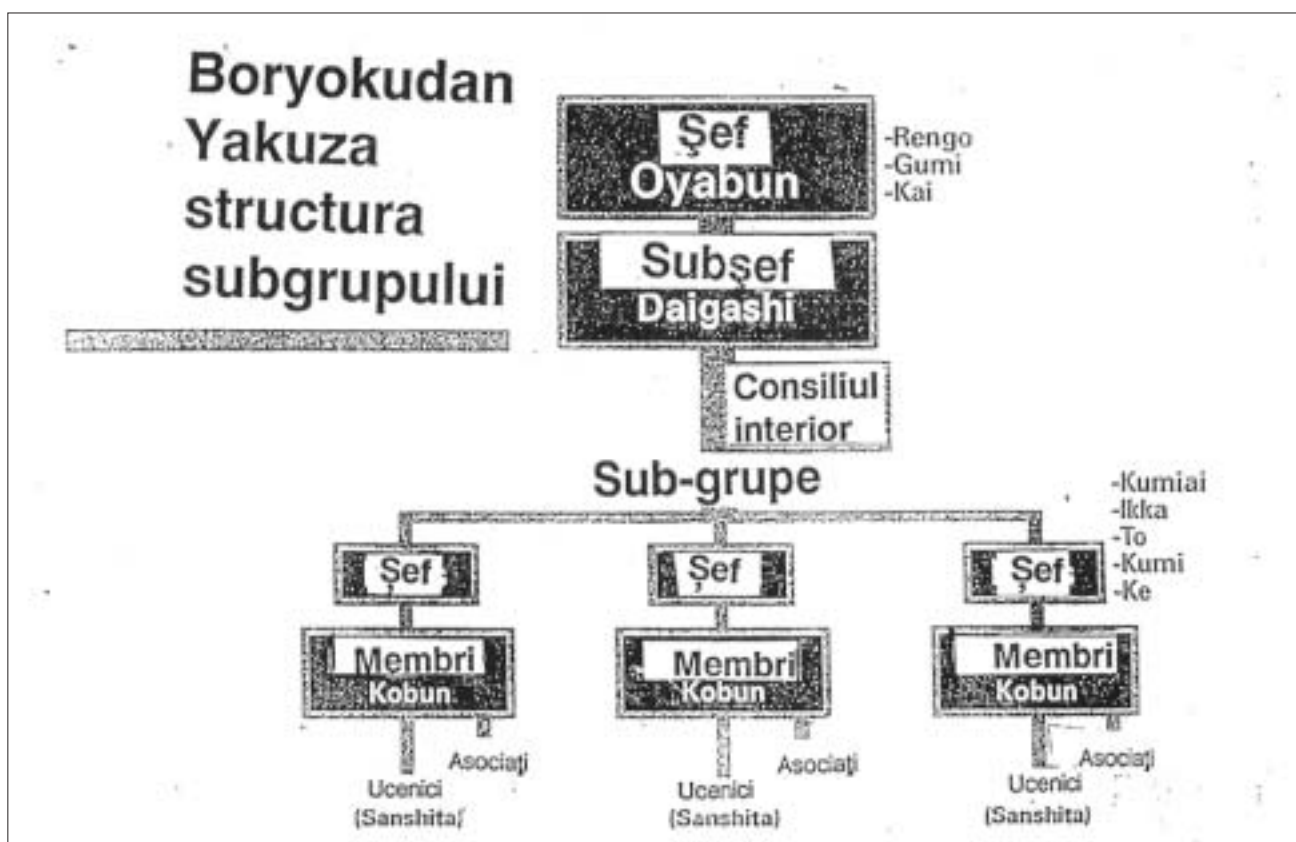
Boryokudan Yakuza structura subgrupului

Şef
Oyabun

-Rengo
-Gumi
-Kai

Subşef
Daigashi

Consiliul interior

Sub-grupe

-Kumiai
-Ikka
-To
-Kumi
-Ke

Şef
Membri
Kobun
Ucenici (Sanshita)
Asociaţi

Şef
Membri
Kobun
Ucenici (Sanshita)
Asociaţi

Şef
Membri
Kobun
Ucenici (Sanshita)
Asociaţi